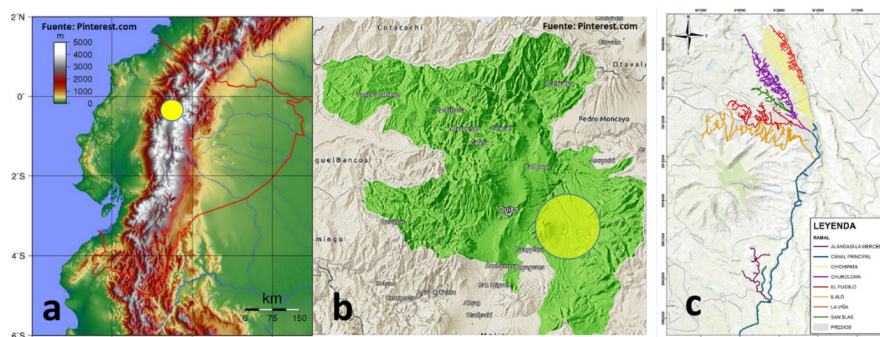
2°N
Fuente: Pinterest.com
m
5000
4000
3000
2000
1000
0
0°
2°S
4°S
6°S
km
0 75 150
a

Fuente: Pinterest.com
Cotacachi
Otavalo
Pedro Moncayo
quelBancos
mingo
Quito
b

N
LEYENDA
RAMAL
ALANGASI-LA MERCED
CANAL PRINCIPAL
CHICHIPATA
CHUMBULOMA
EL PUEBLO
ILALÓ
LA VIÑA
SAN BLAS
PREDIOS
c